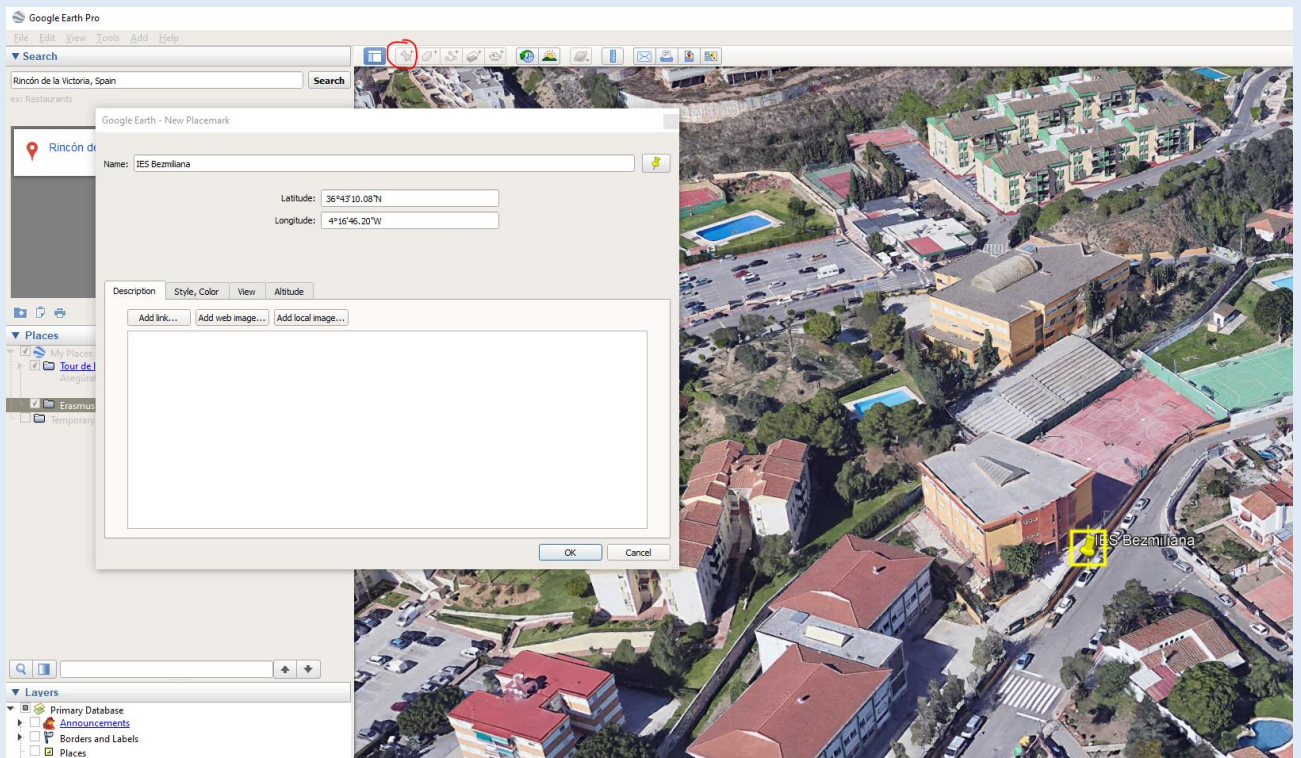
Google Earth Pro

File Edit View Tools Add Help

▼ Search

Rincón de la Victoria, Spain

Search

ex: Restaurants

Rincón de

▼ Places

My Places

Tour de l

Asegúra

Erasmus

Temporary

▼ Layers

Primary Database

Announcements

Borders and Labels

Places

Google Earth - New Placemark

Name: IES Bezmiliana

Latitude: 36°43'10.08"N

Longitude: 4°16'46.20"W

Description | Style, Color | View | Altitude

Add link... | Add web image... | Add local image...

OK | Cancel

IES Bezmiliana